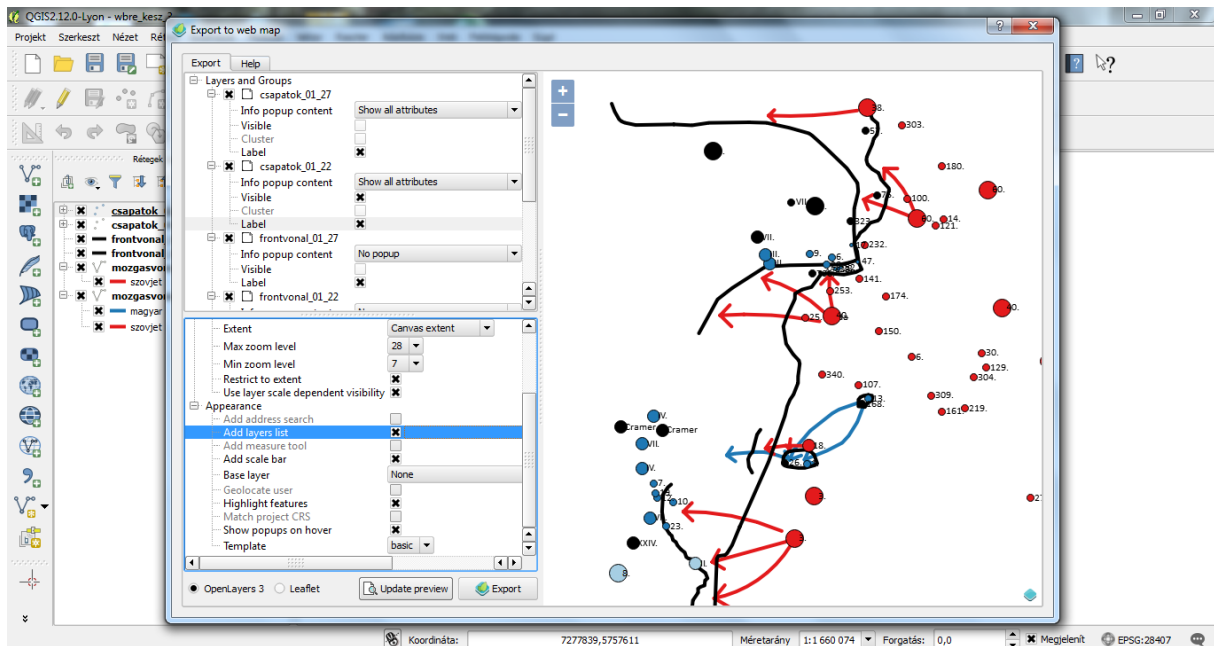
QGIS2.12.0-Lyon - wbre_kesz_2

Projekt Szerkeszt Nézet Ré

Rétegek

csapatok_
csapatok_
frontvonal
frontvonal
mozgasvo
szovjet
mozgasvo
magyar
szovjet

Export to web map

Export Help

Layers and Groups
csapatok_01_27
Info popup content Show all attributes
Visible
Cluster
Label
csapatok_01_22
Info popup content Show all attributes
Visible
Cluster
Label
frontvonal_01_27
Info popup content No popup
Visible
Label
frontvonal_01_22

Extent Canvas extent
Max zoom level 28
Min zoom level 7
Restrict to extent
Use layer scale dependent visibility
Appearance
Add address search
Add layers list
Add measure tool
Add scale bar
Base layer None
Geolocate user
Highlight features
Match project CRS
Show popups on hover
Template basic

OpenLayers 3 Leaflet Update preview Export

+
−

38.
303.
57.
180.
100.
60.
VII.
80.
14.
121.
323.
232.
VII.
9.
6.
47.
141.
253.
174.
25.
150.
6.
30.
129.
340.
304.
107.
309.
161.
219.
13.
168.
IV.
Cramer
Cramer
VII.
18.
IV.
9.
10.
7.
23.
XXIV.
8.
II.

Koordináta: 7277839,5757611 Méretarány 1:1 660 074 Forgatás: 0,0 Megjelenít EPSG:28407